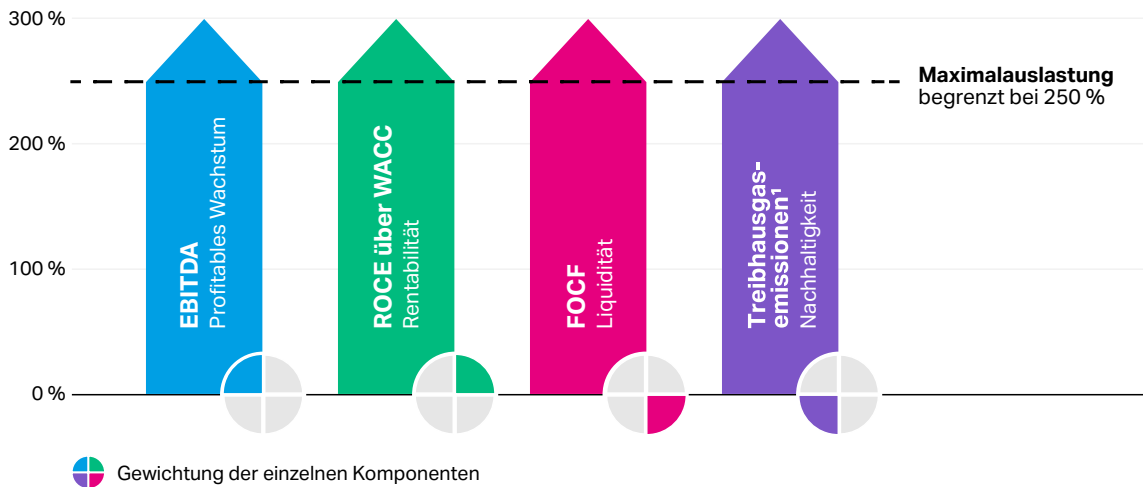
300 %
200 %
100 %
0 %

Maximalauslastung
begrenzt bei 250 %

EBITDA
Profitables Wachstum

ROCE über WACC
Rentabilität

FOCF
Liquidität

Treibhausgasemissionen¹
Nachhaltigkeit

Gewichtung der einzelnen Komponenten